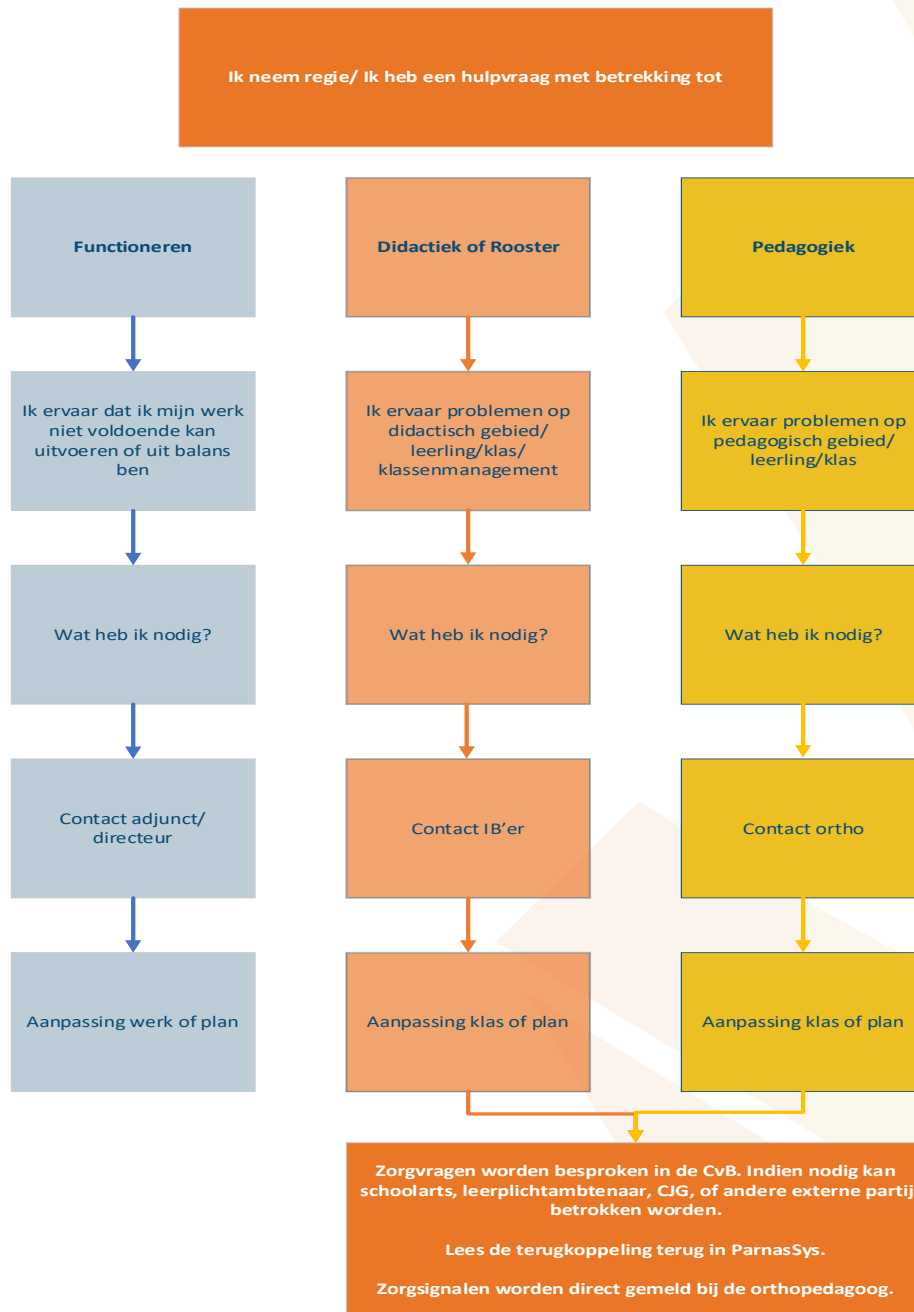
Ik neem regie/ Ik heb een hulpvraag met betrekking tot

Functioneren

Ik ervaar dat ik mijn werk niet voldoende kan uitvoeren of uit balans ben

Wat heb ik nodig?

Contact adjunct/ directeur

Aanpassing werk of plan

Didactiek of Rooster

Ik ervaar problemen op didactisch gebied/ leerling/klas/ klassenmanagement

Wat heb ik nodig?

Contact IB'er

Aanpassing klas of plan

Pedagogiek

Ik ervaar problemen op pedagogisch gebied/ leerling/klas

Wat heb ik nodig?

Contact ortho

Aanpassing klas of plan

Zorgvragen worden besproken in de CvB. Indien nodig kan schoolarts, leerplichtambtenaar, CJG, of andere externe partij betrokken worden.

Lees de terugkoppeling terug in ParnasSys.

Zorgsignalen worden direct gemeld bij de orthopedagoog.